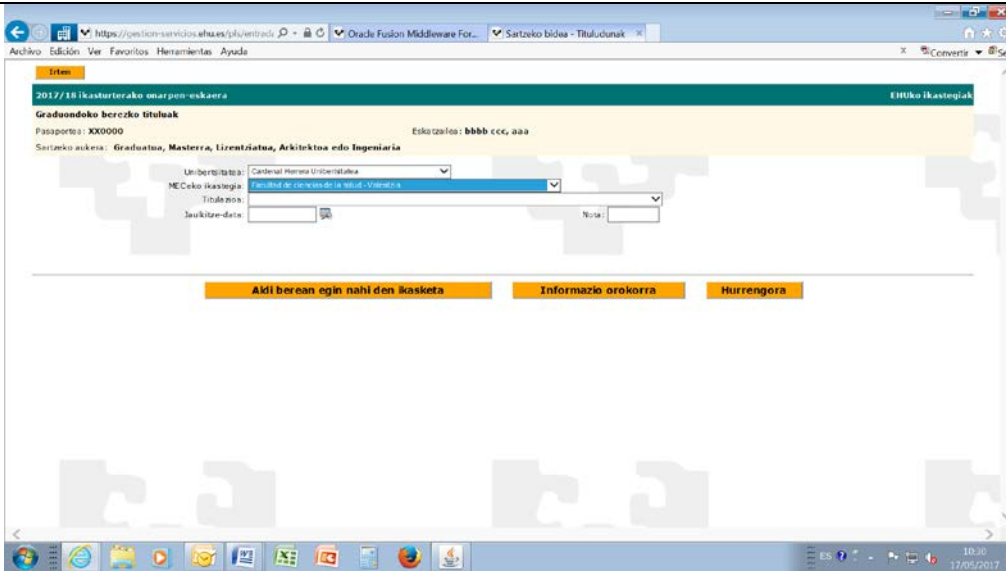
https://gestion-servicios.ehu.es/pls/entrada
Oracle Fusion Middleware For...
Sartzeko bidea - Tituludunak

Archivo Edición Ver Favoritos Herramientas Ayuda

Convertir

Irten

2017/18 ikasturterako onarpen-eskaera

EHUko ikastegiak

Graduondoko berezko tituluak

Pasaportea: XX0000

Eskatzailea: bbbb ccc, aaa

Sartzeko aukera: Graduatua, Masterra, Lizentziatua, Arkitektoa edo Ingeniaria

Unibertsitatea: Cardenal Herrera Universitatea

MECeko ikastegia: Facultad de ciencias de la salud - Valencia

Titulazioa:

Jaulkitze-data:

Nota:

Aldi berean egin nahi den ikasketa

Informazio orokorra

Hurrengora

ES

10:30
17/05/2017